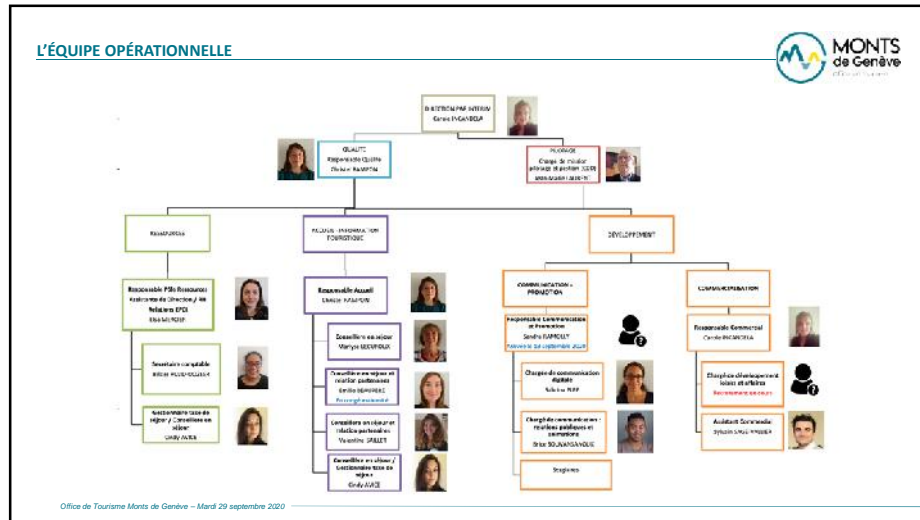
L'ÉQUIPE OPÉRATIONNELLE

MONTS de Genève

DIRECTION PAR INTERIM
Carole PAGANELLA

QUALITÉ
Responsable Qualité
Christel RAMPON

PILOTAGE
Chargé de mission pilotage et gestion (SCR)
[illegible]

RESSOURCES

ACCUEIL - INFORMATION TOURISTIQUE

DÉVELOPPEMENT

Responsable Pôle Ressources
Assistante de Direction / RH
Relations EPCI
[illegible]

Secrétaire comptable
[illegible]

Gestionnaire taxe de séjour / Conseillère en séjour
Cindy AVICE

Responsable Accueil
Christel RAMPON

Conseillère en séjour
Maryse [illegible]

Conseillère en séjour et relation partenaires
Emilie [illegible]
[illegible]

Conseillère en séjour et relation partenaires
Valentine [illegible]

Conseillère en séjour / Gestionnaire taxe de séjour
Cindy AVICE

COMMUNICATION - PROMOTION

Responsable Communication et Promotion
Sandra RAMOLLY
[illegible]

Chargée de communication digitale
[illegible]

Chargé de communication - relations publiques et animations
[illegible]

Stagiaires

COMMERCIALISATION

Responsable Commercial
Carole PAGANELLA

Chargé de développement loisirs et affaires
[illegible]

Assistant Commercial
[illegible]

Office de Tourisme Monts de Genève – Mardi 29 septembre 2020